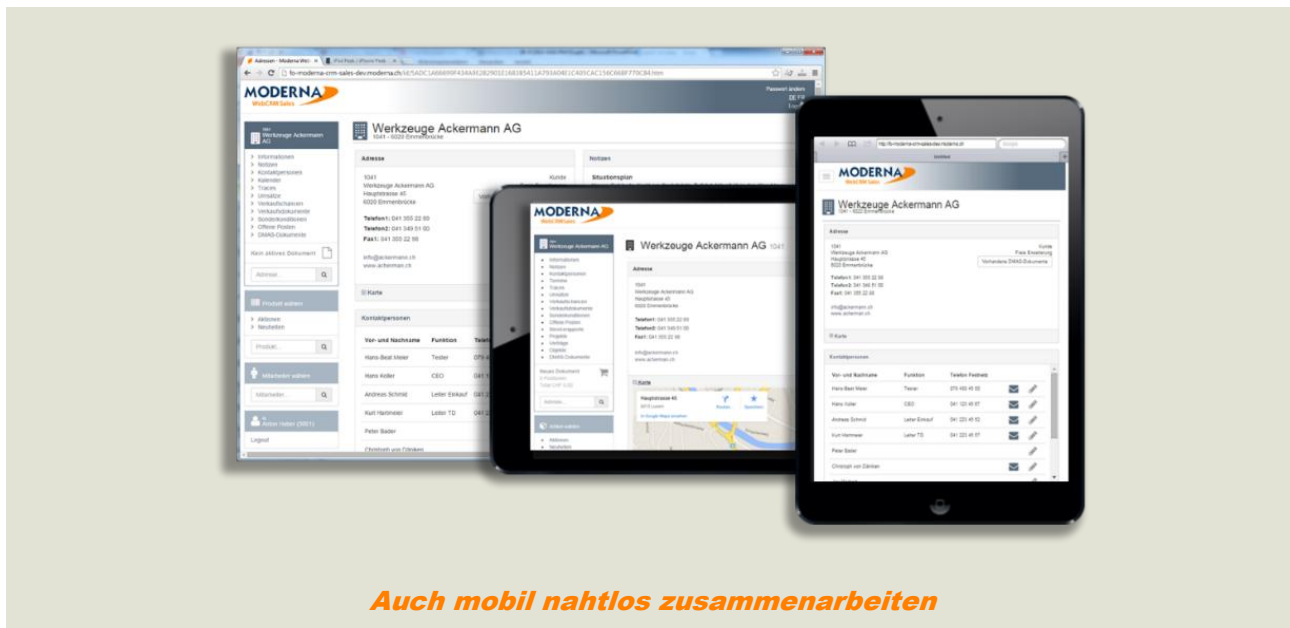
MODERNA
WebCRM Sales

Werkzeuge Ackermann AG
1041 - 6020 Emmenbrücke

Werkzeuge Ackermann AG

Informationen
Notizen
Kontaktpersonen
Kalender
Traces
Umsätze
Verkaufschancen
Verkaufsdokumente
Sonderkonditionen
Offene Posten
DMAS-Dokumente

Kein aktives Dokument

Adresse

1041
Werkzeuge Ackermann AG
Hauptstrasse 45
6020 Emmenbrücke

Telefon1: 041 355 22 66
Telefon2: 041 349 51 60
Fax1: 041 355 22 66

info@ackermann.ch
www.ackerman.ch

Kunde

Notizen

Situationsplan

Karte

Produkt wählen

Aktionen
Neuheiten

Mitarbeiter wählen

Logout

Kontaktpersonen

| Vor- und Nachname | Funktion | Telefon Festnetz |
|---|---|---|
| Hans-Beat Meier | Tester | 075 400 45 60 |
| Hans Koller | CEO | 041 123 45 67 |
| Andreas Schmid | Leiter Einkauf | 041 123 45 53 |
| Kurt Hartmeier | Leiter TD | 041 123 45 67 |
| Peter Bader | | |
| Christoph von Dänikan | | |

Vorhandene DMAS-Dokumente

Auch mobil nahtlos zusammenarbeiten